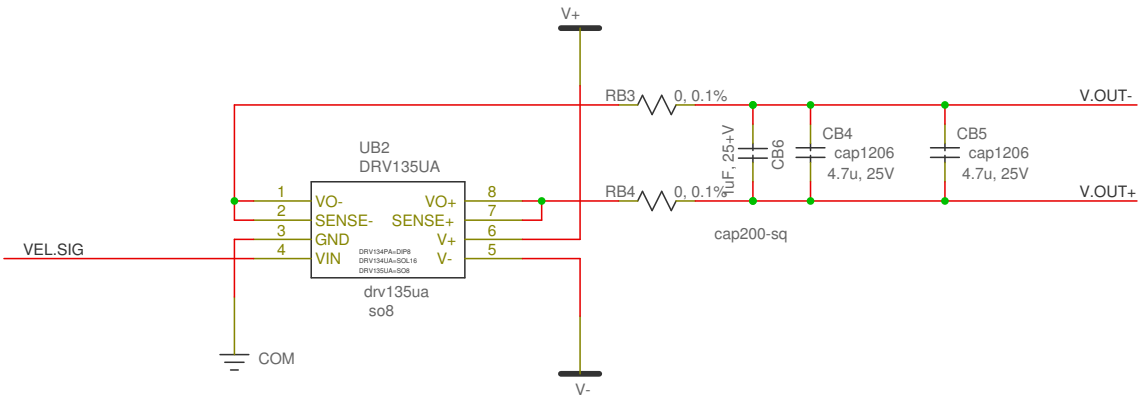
V+

RB3 0, 0.1%

V.OUT-

UB2
DRV135UA

1uF, 25+V
CB6

CB4
cap1206
4.7u, 25V

CB5
cap1206
4.7u, 25V

1 VO-
2 SENSE-
3 GND
4 VIN

VO+ 8
SENSE+ 7
V+ 6
V- 5

DRV134PA=DIP8
DRV134UA=SOL16
DRV135UA=SO8

RB4 0, 0.1%

V.OUT+

cap200-sq

VEL.SIG

drv135ua
so8

COM

V-